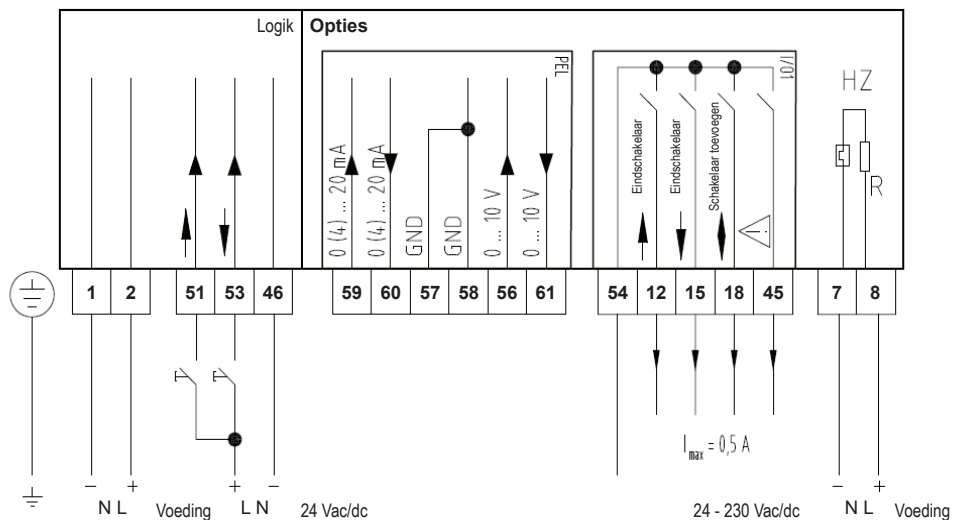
Logik

Opties

PEL

0 (4) ... 20 mA
0 (4) ... 20 mA
GND
GND
0 ... 10 V
0 ... 10 V

I/01

Eindschakelaar
Eindschakelaar
Schakelaar toevoegen

HZ

R

| 1 | 2 | 51 | 53 | 46 | 59 | 60 | 57 | 58 | 56 | 61 | 54 | 12 | 15 | 18 | 45 | 7 | 8 |
|---|---|---|---|---|---|---|---|---|---|---|---|---|---|---|---|---|---|

$I_{max} = 0,5$ A

– + + –
N L Voeding L N 24 Vac/dc

24 - 230 Vac/dc
– +
N L Voeding